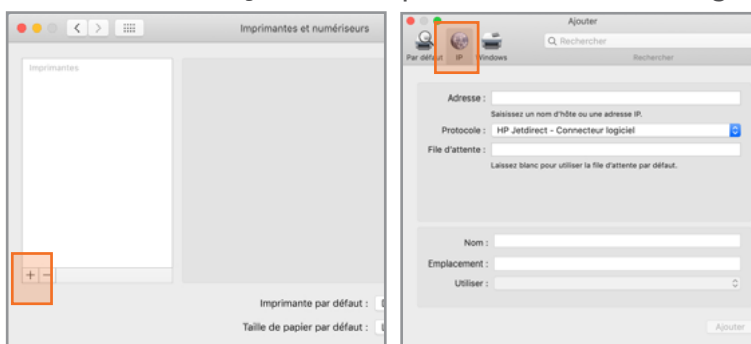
Imprimantes et numériseurs

Imprimantes

+ −

Imprimante par défaut :

Taille de papier par défaut :

Ajouter

Par défaut IP Windows

Rechercher

Rechercher

Adresse :

Saisissez un nom d'hôte ou une adresse IP.

Protocole : HP Jetdirect - Connecteur logiciel

File d'attente :

Laissez blanc pour utiliser la file d'attente par défaut.

Nom :

Emplacement :

Utiliser :

Ajouter